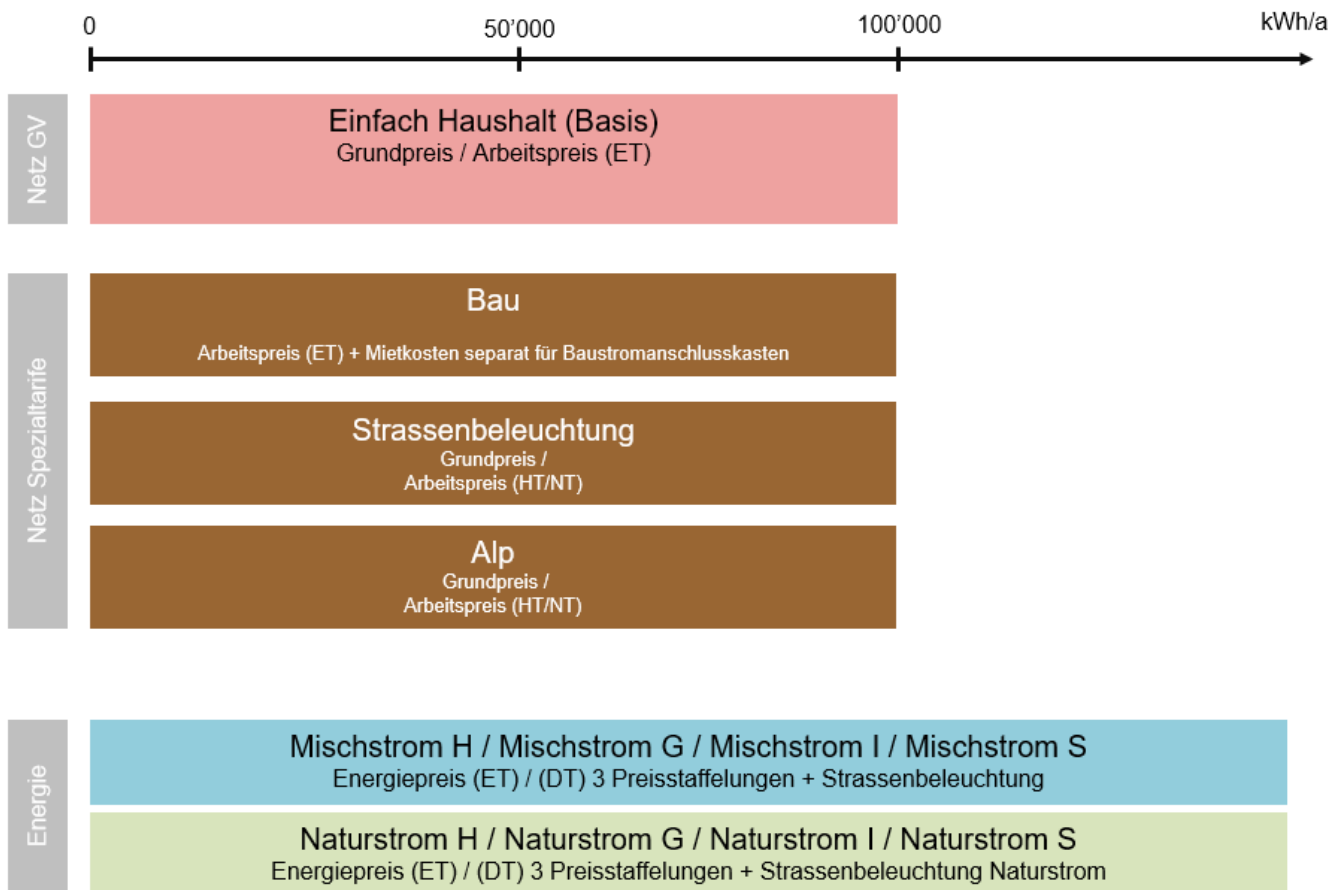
0
50'000
100'000
kWh/a

Netz GV

Einfach Haushalt (Basis)
Grundpreis / Arbeitspreis (ET)

Netz Spezialtarife

Bau
Arbeitspreis (ET) + Mietkosten separat für Baustromanschlusskasten

Strassenbeleuchtung
Grundpreis /
Arbeitspreis (HT/NT)

Alp
Grundpreis /
Arbeitspreis (HT/NT)

Energie

Mischstrom H / Mischstrom G / Mischstrom I / Mischstrom S
Energiepreis (ET) / (DT) 3 Preisstaffelungen + Strassenbeleuchtung

Naturstrom H / Naturstrom G / Naturstrom I / Naturstrom S
Energiepreis (ET) / (DT) 3 Preisstaffelungen + Strassenbeleuchtung Naturstrom